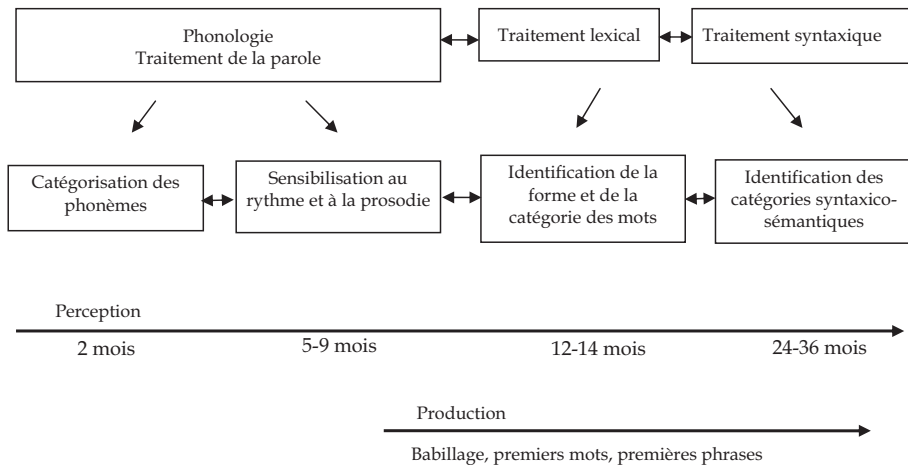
Phonologie
Traitement de la parole

Traitement lexical

Traitement syntaxique

Catégorisation des phonèmes

Sensibilisation au rythme et à la prosodie

Identification de la forme et de la catégorie des mots

Identification des catégories syntaxico-sémantiques

Perception

2 mois

5-9 mois

12-14 mois

24-36 mois

Production

Babillage, premiers mots, premières phrases